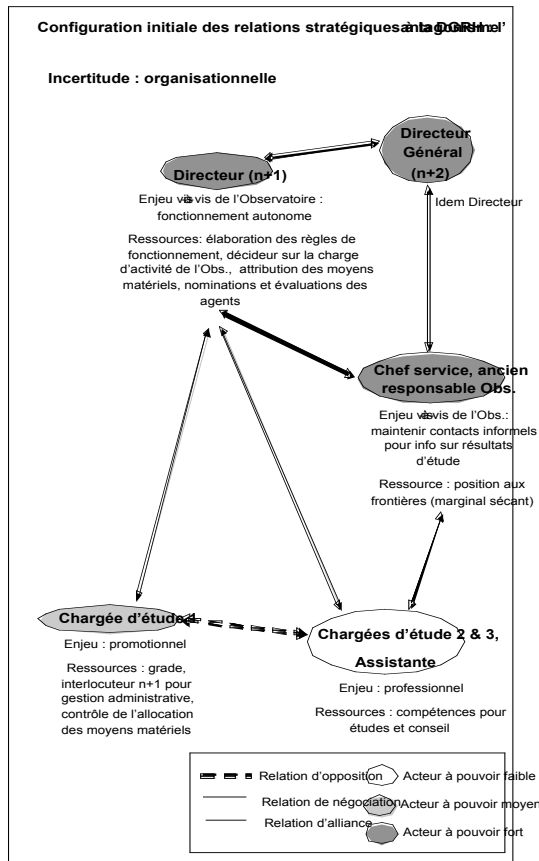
Configuration initiale des relations stratégiques à la DGRH : l'

Incertitude : organisationnelle

Directeur (n+1)

Enjeu vis-à-vis de l'Observatoire : fonctionnement autonome

Ressources: élaboration des règles de fonctionnement, décideur sur la charge d'activité de l'Obs., attribution des moyens matériels, nominations et évaluations des agents

Directeur Général (n+2)

Idem Directeur

Chef service, ancien responsable Obs.

Enjeu vis-à-vis de l'Obs.: maintenir contacts informels pour info sur résultats d'étude

Ressource : position aux frontières (marginal sécant)

Chargée d'étude 1

Enjeu : promotionnel

Ressources : grade, interlocuteur n+1 pour gestion administrative, contrôle de l'allocation des moyens matériels

Chargées d'étude 2 & 3, Assistante

Enjeu : professionnel

Ressources : compétences pour études et conseil

Relation d'opposition

Relation de négociation

Relation d'alliance

Acteur à pouvoir faible

Acteur à pouvoir moyen

Acteur à pouvoir fort